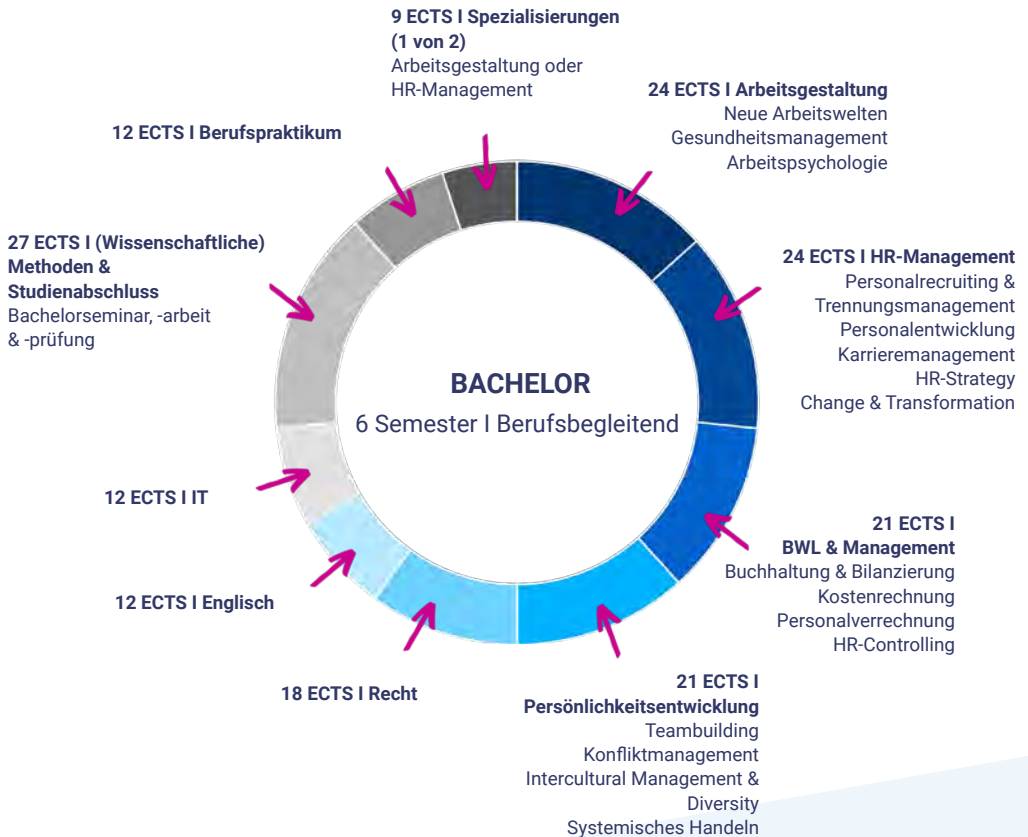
9 ECTS I Spezialisierungen (1 von 2)
Arbeitsgestaltung oder HR-Management

24 ECTS I Arbeitsgestaltung
Neue Arbeitswelten
Gesundheitsmanagement
Arbeitspsychologie

12 ECTS I Berufspraktikum

27 ECTS I (Wissenschaftliche) Methoden & Studienabschluss
Bachelorseminar, -arbeit & -prüfung

24 ECTS I HR-Management
Personalrecruiting & Trennungsmanagement
Personalentwicklung
Karrieremanagement
HR-Strategy
Change & Transformation

BACHELOR
6 Semester I Berufsbegleitend

12 ECTS I IT

21 ECTS I BWL & Management
Buchhaltung & Bilanzierung
Kostenrechnung
Personalverrechnung
HR-Controlling

12 ECTS I Englisch

18 ECTS I Recht

21 ECTS I Persönlichkeitsentwicklung
Teambuilding
Konfliktmanagement
Intercultural Management & Diversity
Systemisches Handeln